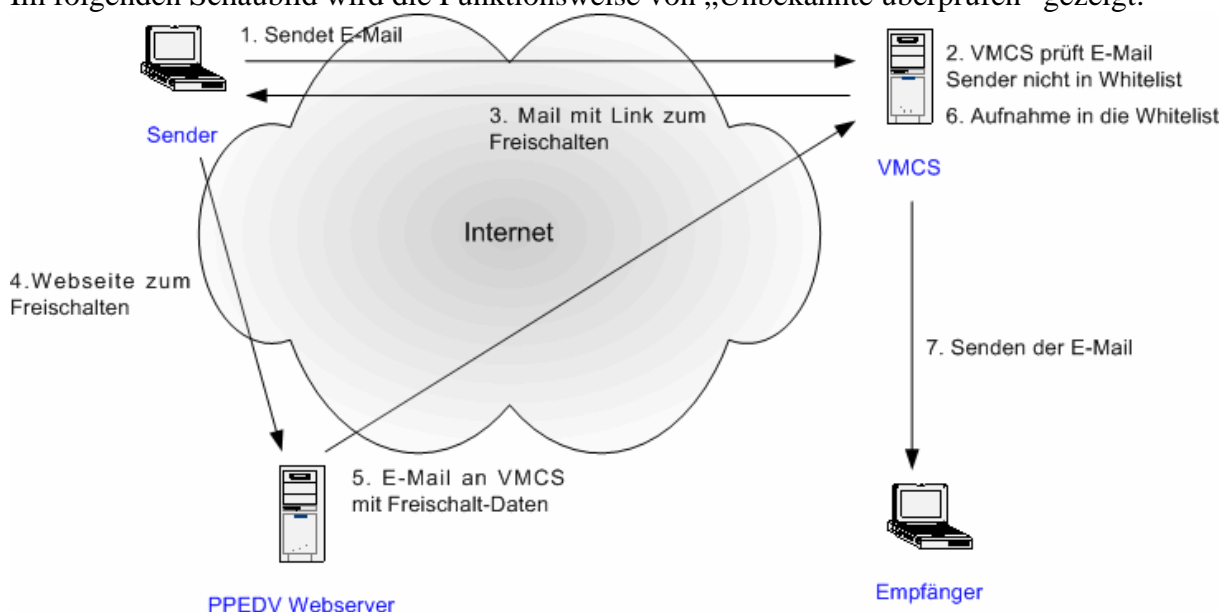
Im folgenden Schaubild wird die Funktionsweise von „Unbekannte überprüfen" gezeigt.

1. Sendet E-Mail

2. VMCS prüft E-Mail Sender nicht in Whitelist

6. Aufnahme in die Whitelist

3. Mail mit Link zum Freischalten

Sender

VMCS

Internet

4.Webseite zum Freischalten

7. Senden der E-Mail

5. E-Mail an VMCS mit Freischalt-Daten

Empfänger

PPEDV Webserver